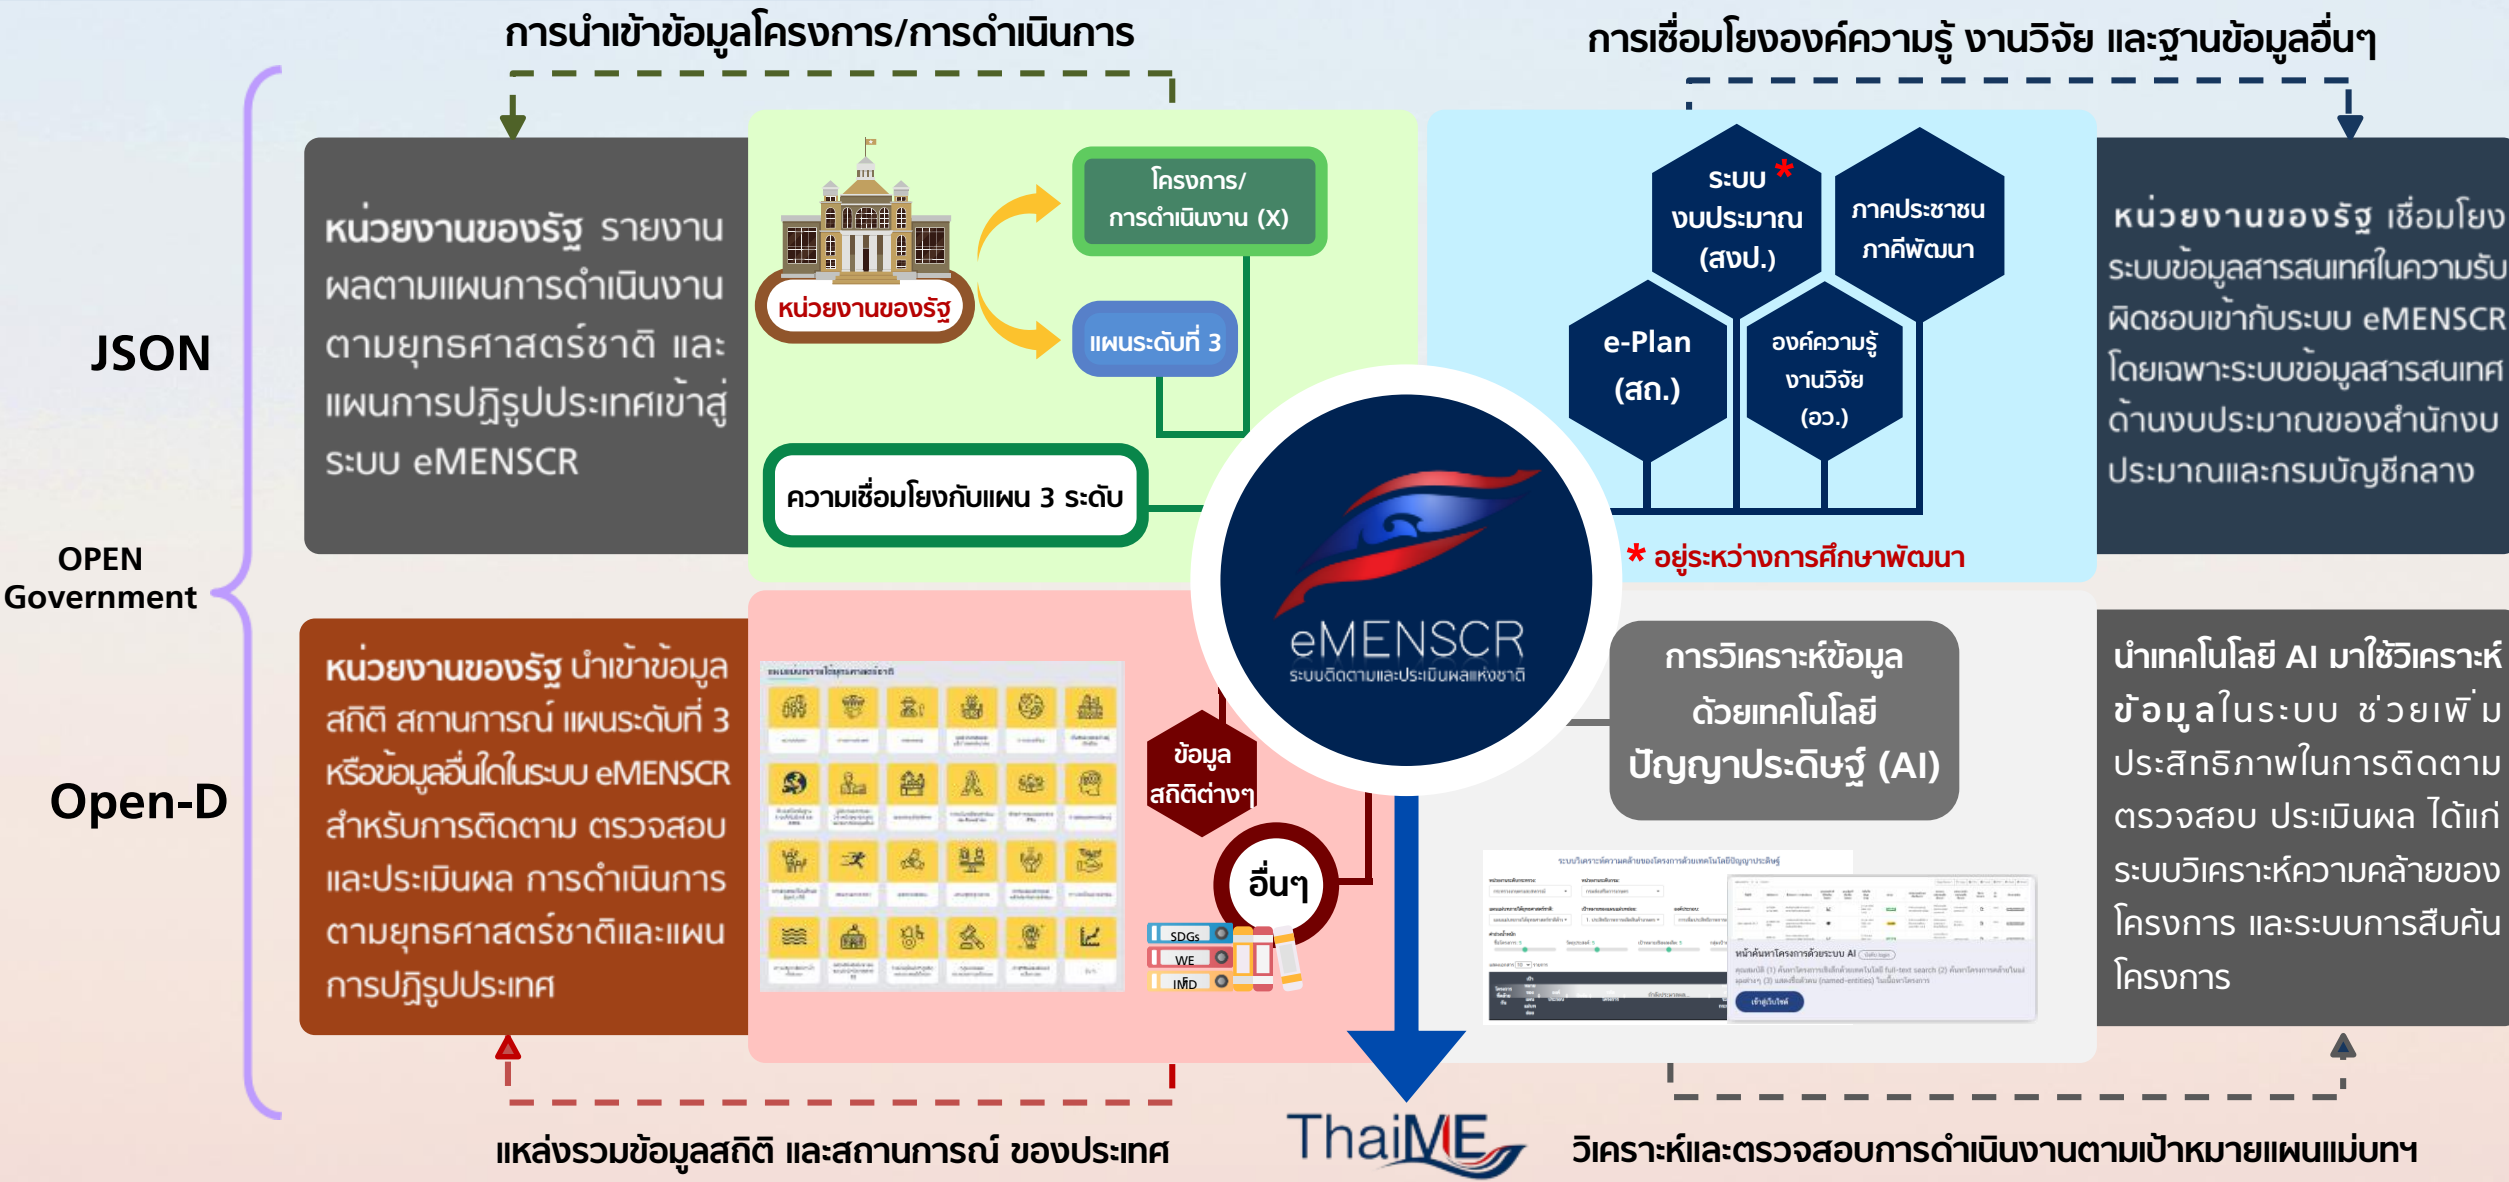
การนำเข้าข้อมูลโครงการ/การดำเนินการ

การเชื่อมโยงองค์ความรู้ งานวิจัย และฐานข้อมูลอื่นๆ

JSON

OPEN Government

Open-D

หน่วยงานของรัฐ รายงานผลตามแผนการดำเนินงานตามยุทธศาสตร์ชาติ และแผนการปฏิรูปประเทศเข้าสู่ระบบ eMENSCR

หน่วยงานของรัฐ

โครงการ/การดำเนินงาน (X)

แผนระดับที่ 3

ความเชื่อมโยงกับแผน 3 ระดับ

ระบบงบประมาณ (สงป.) *

ภาคประชาชน ภาคีพัฒนา

e-Plan (สถ.)

องค์ความรู้ งานวิจัย (อว.)

* อยู่ระหว่างการศึกษาพัฒนา

หน่วยงานของรัฐ เชื่อมโยงระบบข้อมูลสารสนเทศในความรับผิดชอบเข้ากับระบบ eMENSCR โดยเฉพาะระบบข้อมูลสารสนเทศด้านงบประมาณของสำนักงบประมาณและกรมบัญชีกลาง

eMENSCR
ระบบติดตามและประเมินผลแห่งชาติ

หน่วยงานของรัฐ นำเข้าข้อมูลสถิติ สถานการณ์ แผนระดับที่ 3 หรือข้อมูลอื่นใดในระบบ eMENSCR สำหรับการติดตาม ตรวจสอบ และประเมินผล การดำเนินการตามยุทธศาสตร์ชาติและแผนการปฏิรูปประเทศ

ข้อมูลสถิติต่างๆ

อื่นๆ

SDGs
WE
IMD

การวิเคราะห์ข้อมูลด้วยเทคโนโลยีปัญญาประดิษฐ์ (AI)

นำเทคโนโลยี AI มาใช้วิเคราะห์ข้อมูลในระบบ ช่วยเพิ่มประสิทธิภาพในการติดตาม ตรวจสอบ ประเมินผล ได้แก่ ระบบวิเคราะห์ความคล้ายของโครงการ และระบบการสืบค้นโครงการ

แหล่งรวมข้อมูลสถิติ และสถานการณ์ ของประเทศ

ThaiME

วิเคราะห์และตรวจสอบการดำเนินงานตามเป้าหมายแผนแม่บทฯ